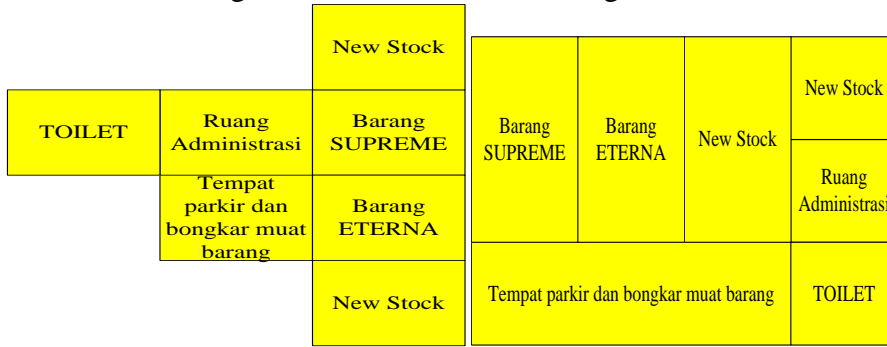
New Stock

TOILET

Ruang Administrasi

Barang SUPREME

Tempat parkir dan bongkar muat barang

Barang ETERNA

New Stock

Barang SUPREME

Barang ETERNA

New Stock

New Stock

Ruang Administrasi

Tempat parkir dan bongkar muat barang

TOILET